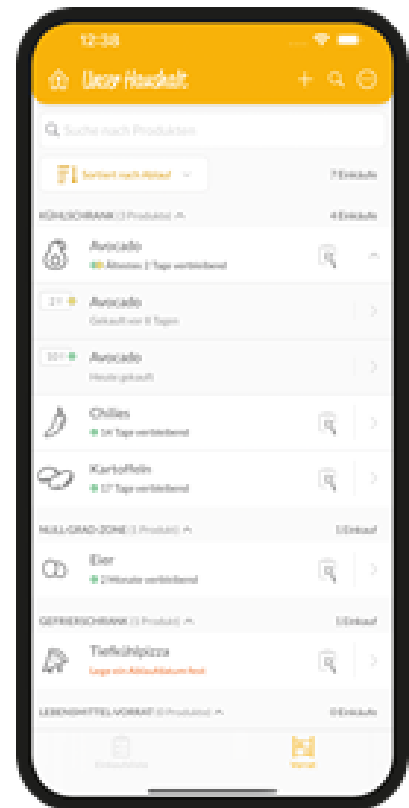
12:38

Unser Haushalt

Suche nach Produkten

Sortiert nach Ablauf

7 Einkäufe

KÜHLSCHRANK (3 Produkte)

4 Einkäufe

Avocado

Ablaufen: 2 Tage verbleibend

Avocado

Gekauft vor 8 Tagen

Avocado

Heute gekauft

Chilies

14 Tage verbleibend

Kartoffeln

17 Tage verbleibend

NULL-GRAD-ZONE (1 Produkt)

1 Einkauf

Eier

2 Monate verbleibend

GEFRIERSCHRANK (1 Produkt)

1 Einkauf

Tiefkühlpizza

Lege ein Ablaufdatum fest

LEBENSMITTEL-VORRAT (0 Produkte)

0 Einkäufe

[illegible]

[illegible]